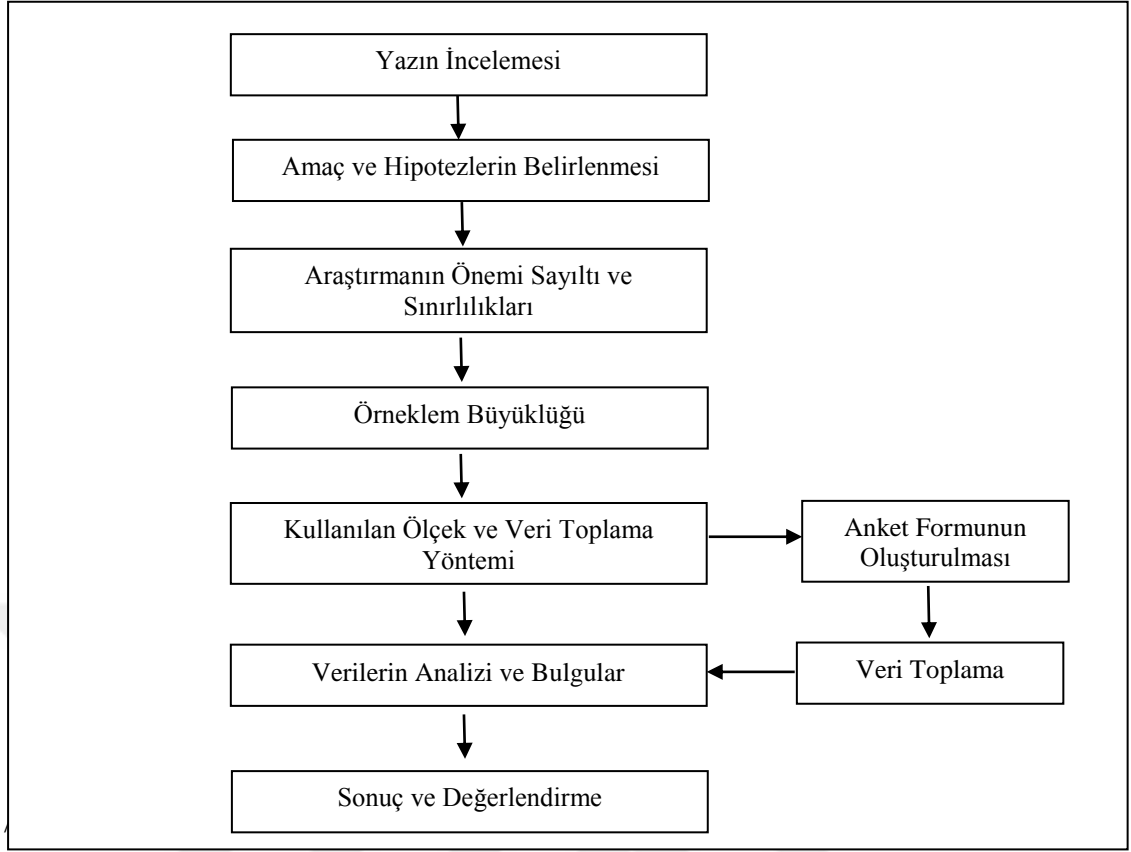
Yazın İncelemesi

Amaç ve Hipotezlerin Belirlenmesi

Araştırmanın Önemi Sayıltı ve Sınırlılıkları

Örneklem Büyüklüğü

Kullanılan Ölçek ve Veri Toplama Yöntemi

Anket Formunun Oluşturulması

Veri Toplama

Verilerin Analizi ve Bulgular

Sonuç ve Değerlendirme